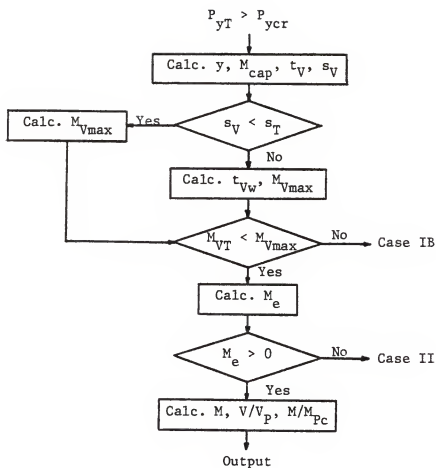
$P_{yT} > P_{ycr}$

Calc. y, $M_{cap}$, $t_V$, $s_V$

$s_V < s_T$

Yes

Calc. $M_{Vmax}$

No

Calc. $t_{Vw}$, $M_{Vmax}$

$M_{VT} < M_{Vmax}$

No

Case IB

Yes

Calc. $M_e$

$M_e > 0$

No

Case II

Yes

Calc. M, $V/V_P$, $M/M_{Pc}$

Output